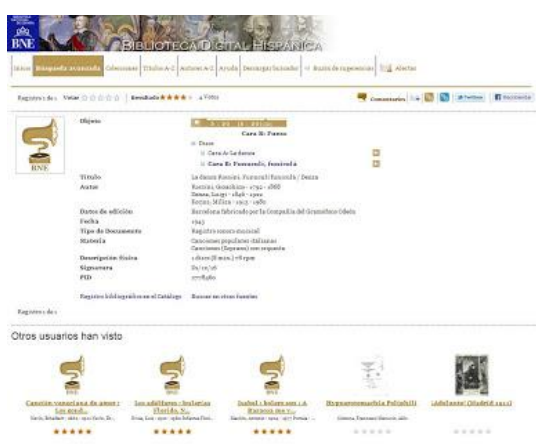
BNE
BIBLIOTECA DIGITAL HISPÁNICA

Inicio | Búsqueda avanzada | Colecciones | Títulos A-Z | Autores A-Z | Ayuda | Descargar facsímil | Buzón de sugerencias | Alertas

Registro 1 de 1 Votar ☆☆☆☆☆ Resultado ★★★★ 4 Votos

Comentarios Twittear Recomendar

BNE

Objeto
Cara B: Fuoco

Discos
Cara A: La danza
Cara B: Fuoco di, fiorivo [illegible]

Título La danza Rossini. Fuoco di Rossini / Danza
Autor Rossini, Gioachino - 1792 - 1868
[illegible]
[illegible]
Datos de edición Barcelona fabricado por la Compañía del Gramófono Odeón
Fecha 1943
Tipo de Documento Registro sonoro musical
Materia Canciones populares italianas
Canciones (Soprano) con orquesta
Descripción física 1 disco (ll min.) 78 rpm
Signatura DS/10/26
PID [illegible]

Registro bibliográfico en el Catálogo Buscar en otras fuentes

Registro 1 de 1

Otros usuarios han visto

Canción veneciana de amor : Los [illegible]
Los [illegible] : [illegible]
Isabel : bolero son : A Marianz me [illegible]
Hypnerotomachia Poliphili
¡Adelante! (Madrid 1911)